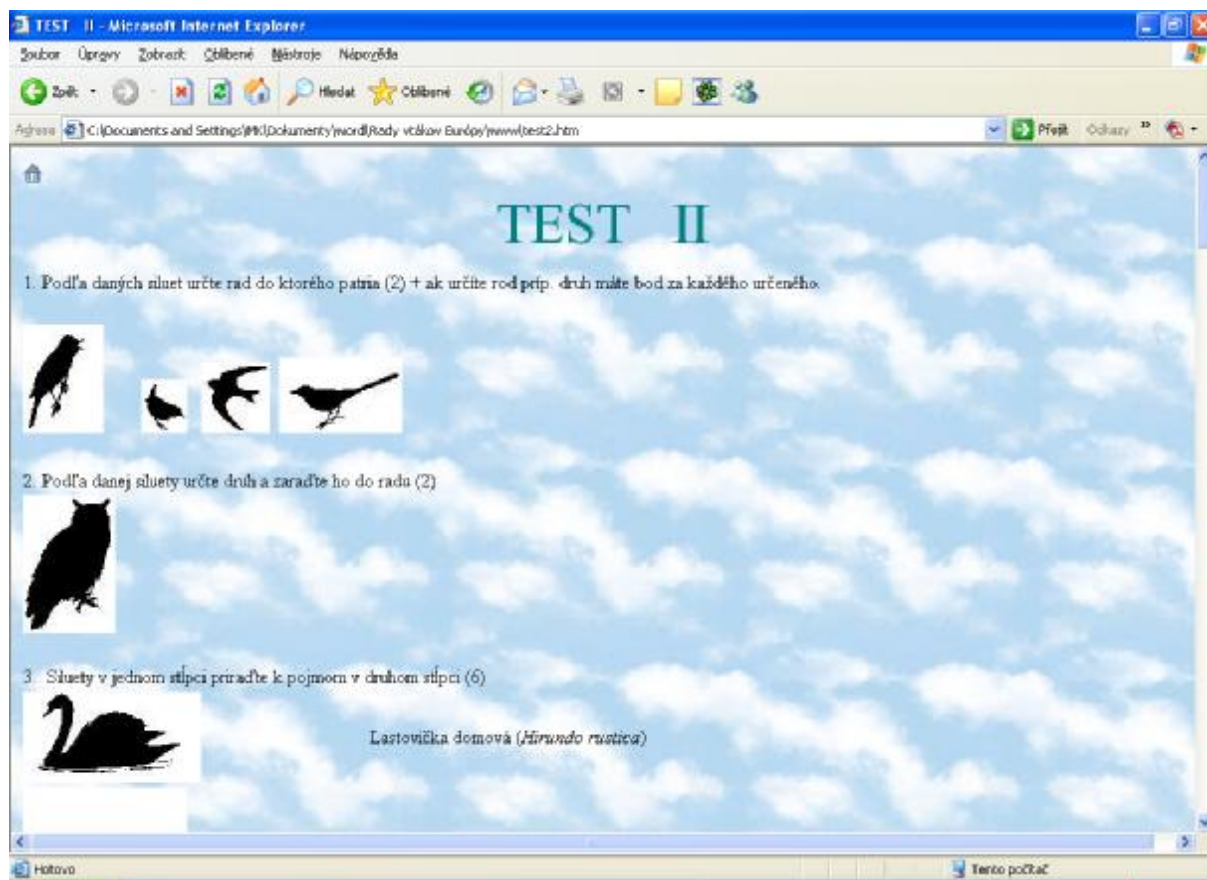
TEST II - Microsoft Internet Explorer

Soubor Úpravy Zobrazit Oblíbené Nástroje Nápověda

Zpět Hledat Oblíbené

Adresa C:\Documents and Settings\MK\Dokumenty\word\Rady vtákov Európy\www\test2.htm

Přejít Odkazy

TEST II

1. Podľa daných siluet určte rad do ktorého patria (2) + ak určíte rod príp. druh máte bod za každého určeného.

2. Podľa danej siluety určte druh a zaraďte ho do radu (2)

3. Siluety v jednom stĺpci priraďte k pojmom v druhom stĺpci (6)

Lastovička domová (*Hirundo rustica*)

Hotovo

Tento počítač